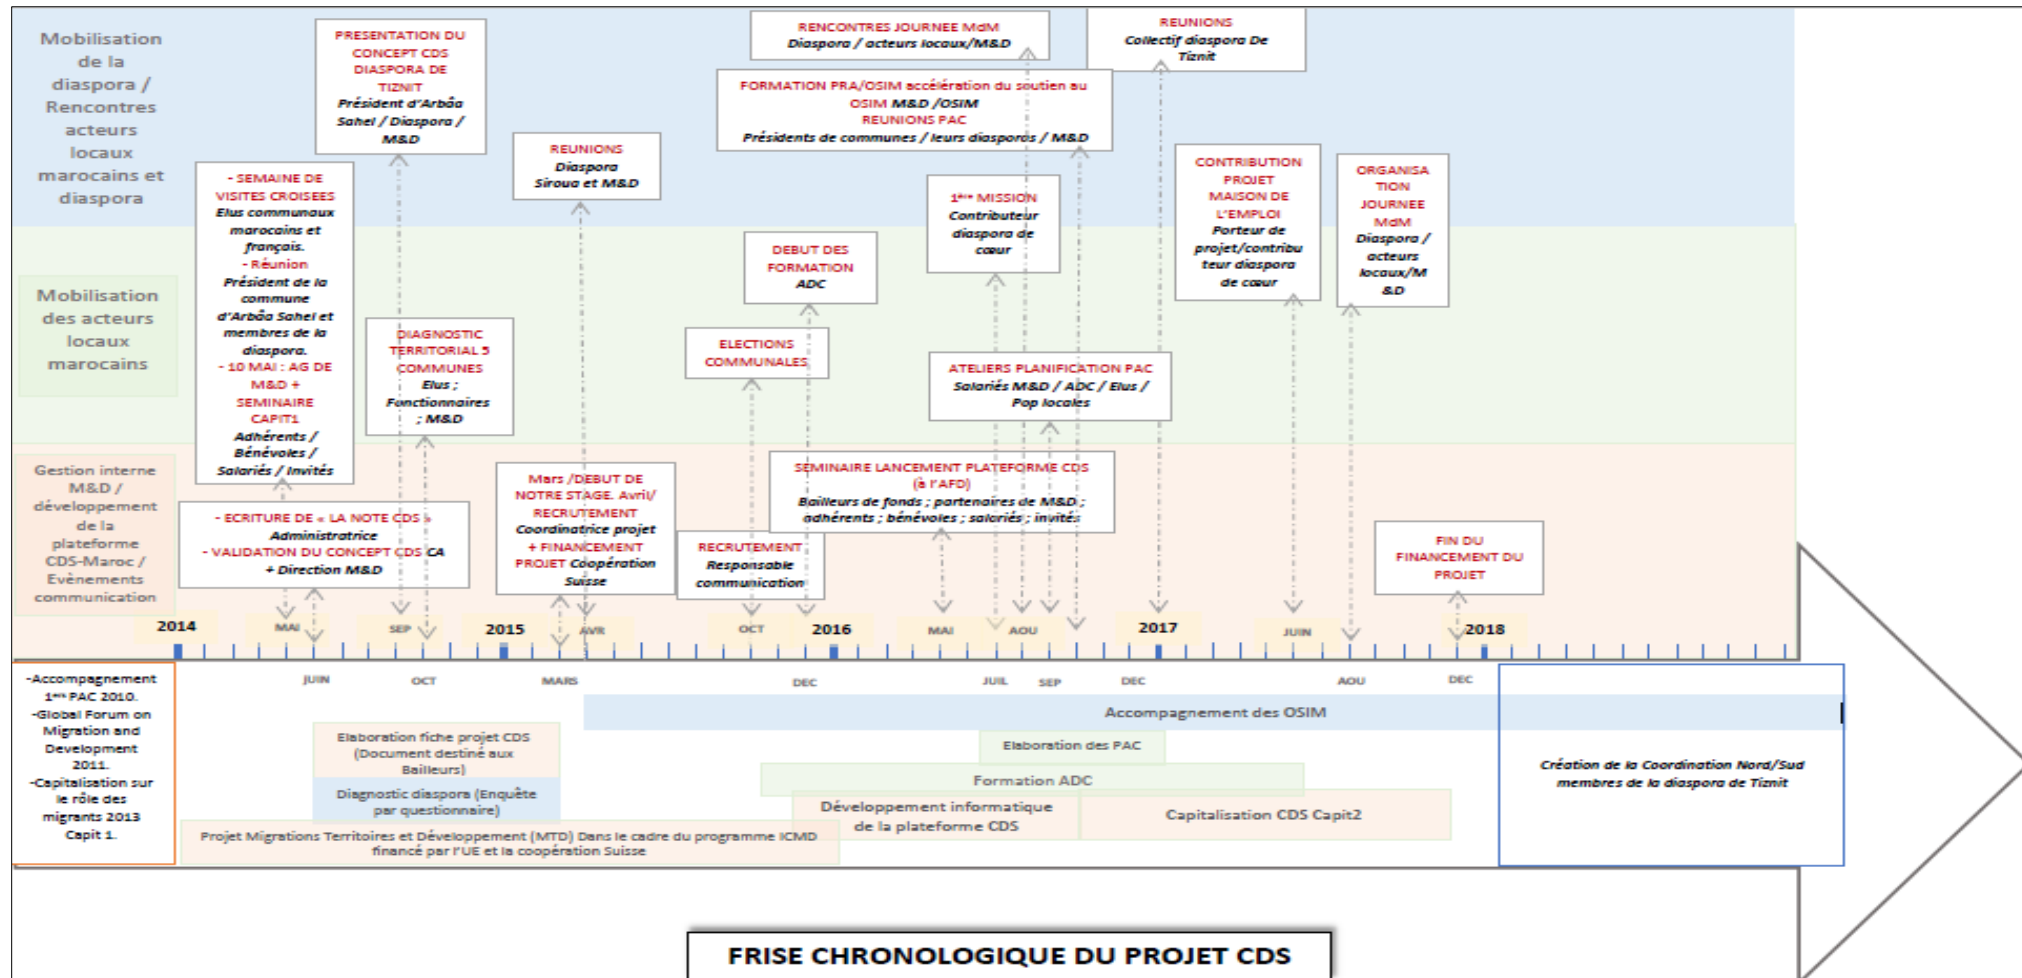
Mobilisation de la diaspora / Rencontres acteurs locaux marocains et diaspora

Mobilisation des acteurs locaux marocains

Gestion interne M&D / développement de la plateforme CDS-Maroc / Evènements communication

PRESENTATION DU CONCEPT CDS DIASPORA DE TIZNIT
Président d'Arbâa Sahel / Diaspora / M&D

RENCONTRES JOURNEE MdM
Diaspora / acteurs locaux/M&D

REUNIONS
Collectif diaspora De Tiznit

FORMATION PRA/OSIM accélération du soutien au OSIM M&D /OSIM
REUNIONS PAC
Présidents de communes / leurs diasporas / M&D

REUNIONS
Diaspora Siroua et M&D

- SEMAINE DE VISITES CROISEES
Elus communaux marocains et français.
- Réunion
Président de la commune d'Arbâa Sahel et membres de la diaspora.
- 10 MAI : AG DE M&D + SEMINAIRE CAPIT1
Adhérents / Bénévoles / Salariés / Invités

CONTRIBUTION PROJET MAISON DE L'EMPLOI
Porteur de projet/contributeur diaspora de cœur

ORGANISATION JOURNEE MdM
Diaspora / acteurs locaux/M&D

1ère MISSION
Contributeur diaspora de cœur

DEBUT DES FORMATION ADC

DIAGNOSTIC TERRITORIAL 5 COMMUNES
Elus ; Fonctionnaires ; M&D

ELECTIONS COMMUNALES

ATELIERS PLANIFICATION PAC
Salariés M&D / ADC / Elus / Pop locales

Mars /DEBUT DE NOTRE STAGE. Avril/ RECRUTEMENT Coordinatrice projet + FINANCEMENT PROJET Coopération Suisse

SEMINAIRE LANCEMENT PLATEFORME CDS (à l'AFD)
Bailleurs de fonds ; partenaires de M&D ; adhérents ; bénévoles ; salariés ; invités

- ECRITURE DE « LA NOTE CDS »
Administratrice
- VALIDATION DU CONCEPT CDS CA + Direction M&D

RECRUTEMENT
Responsable communication

FIN DU FINANCEMENT DU PROJET

2014 MAI SEP 2015 AVR OCT 2016 MAI AOU 2017 JUIN 2018

JUIN OCT MARS DEC JUIL SEP DEC AOU DEC

-Accompagnement 1ère PAC 2010.
-Global Forum on Migration and Development 2011.
-Capitalisation sur le rôle des migrants 2013 Capit 1.

Accompagnement des OSIM

Elaboration fiche projet CDS (Document destiné aux Bailleurs)

Elaboration des PAC

Diagnostic diaspora (Enquête par questionnaire)

Formation ADC

Développement informatique de la plateforme CDS

Capitalisation CDS Capit2

Projet Migrations Territoires et Développement (MTD) Dans le cadre du programme ICMD financé par l'UE et la coopération Suisse

Création de la Coordination Nord/Sud membres de la diaspora de Tiznit

FRISE CHRONOLOGIQUE DU PROJET CDS